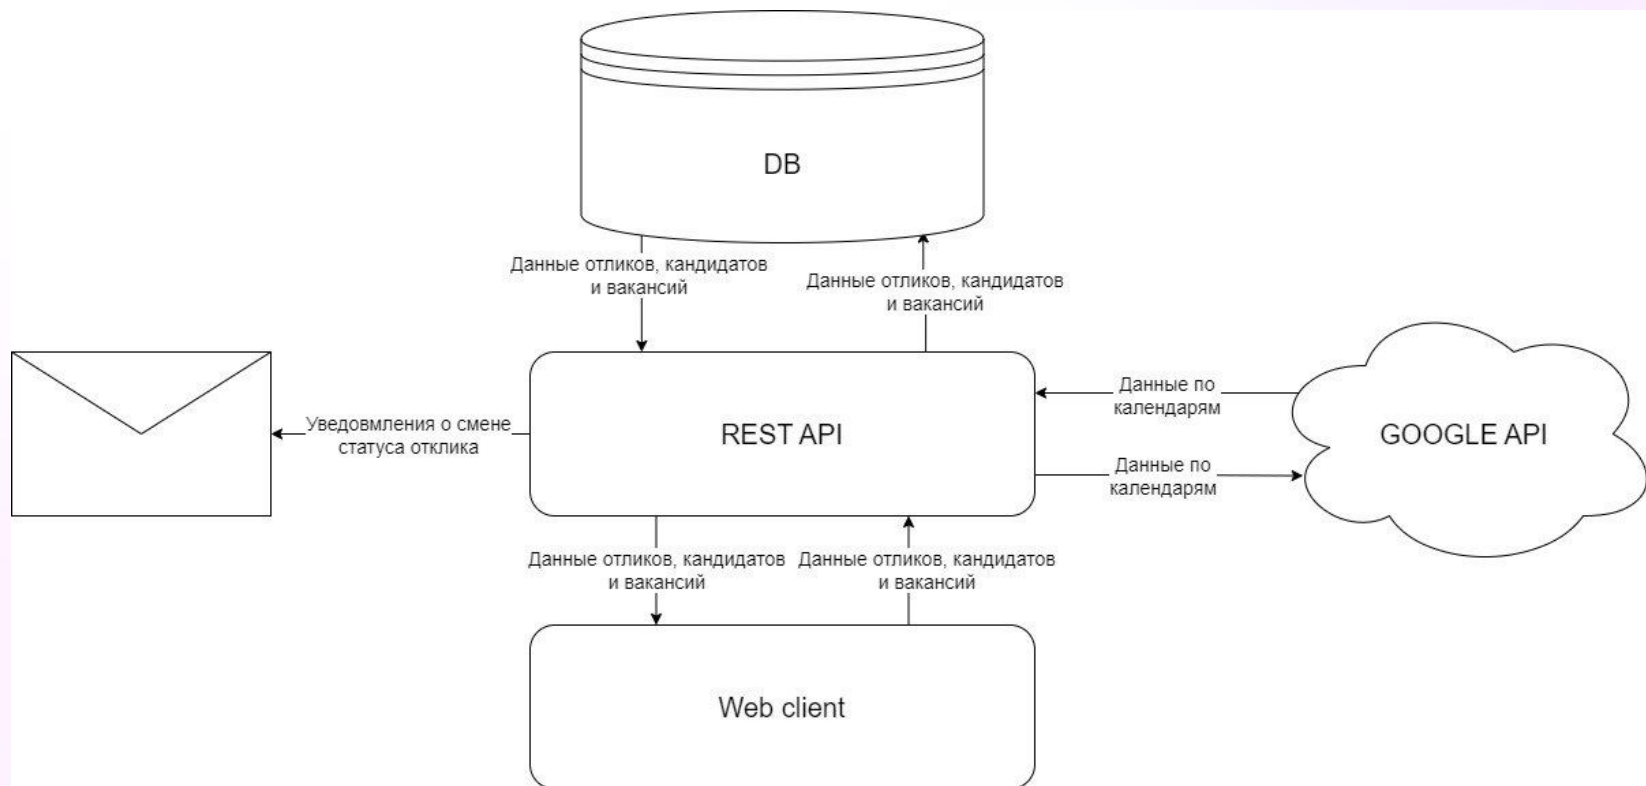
DB

Данные откликов, кандидатов и вакансий

Данные откликов, кандидатов и вакансий

Уведовмления о смене статуса отклика

REST API

Данные по календарям

Данные по календарям

GOOGLE API

Данные откликов, кандидатов и вакансий

Данные откликов, кандидатов и вакансий

Web client